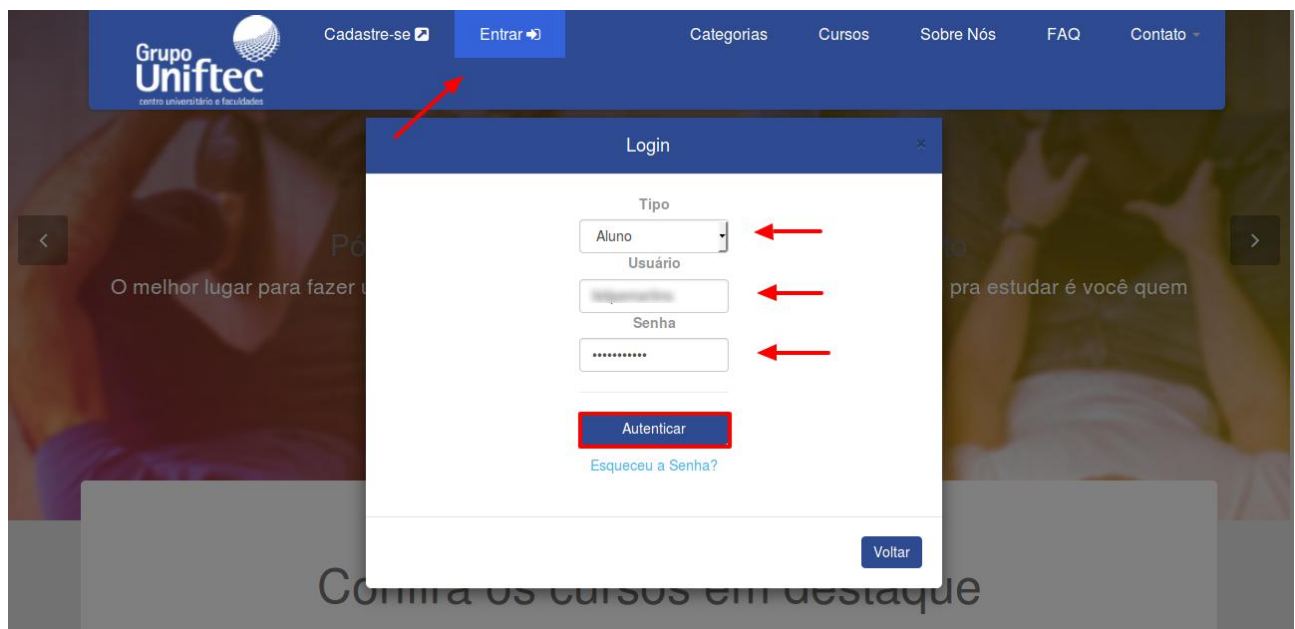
Grupo Uniftec
centro universitário e faculdades

Cadastre-se Entrar Categorias Cursos Sobre Nós FAQ Contato

Pó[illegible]

O melhor lugar para fazer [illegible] pra estudar é você quem

Login

×

Tipo

Aluno

Usuário

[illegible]

Senha

•••••••••••

Autenticar

Esqueceu a Senha?

Voltar

Confira os cursos em destaque